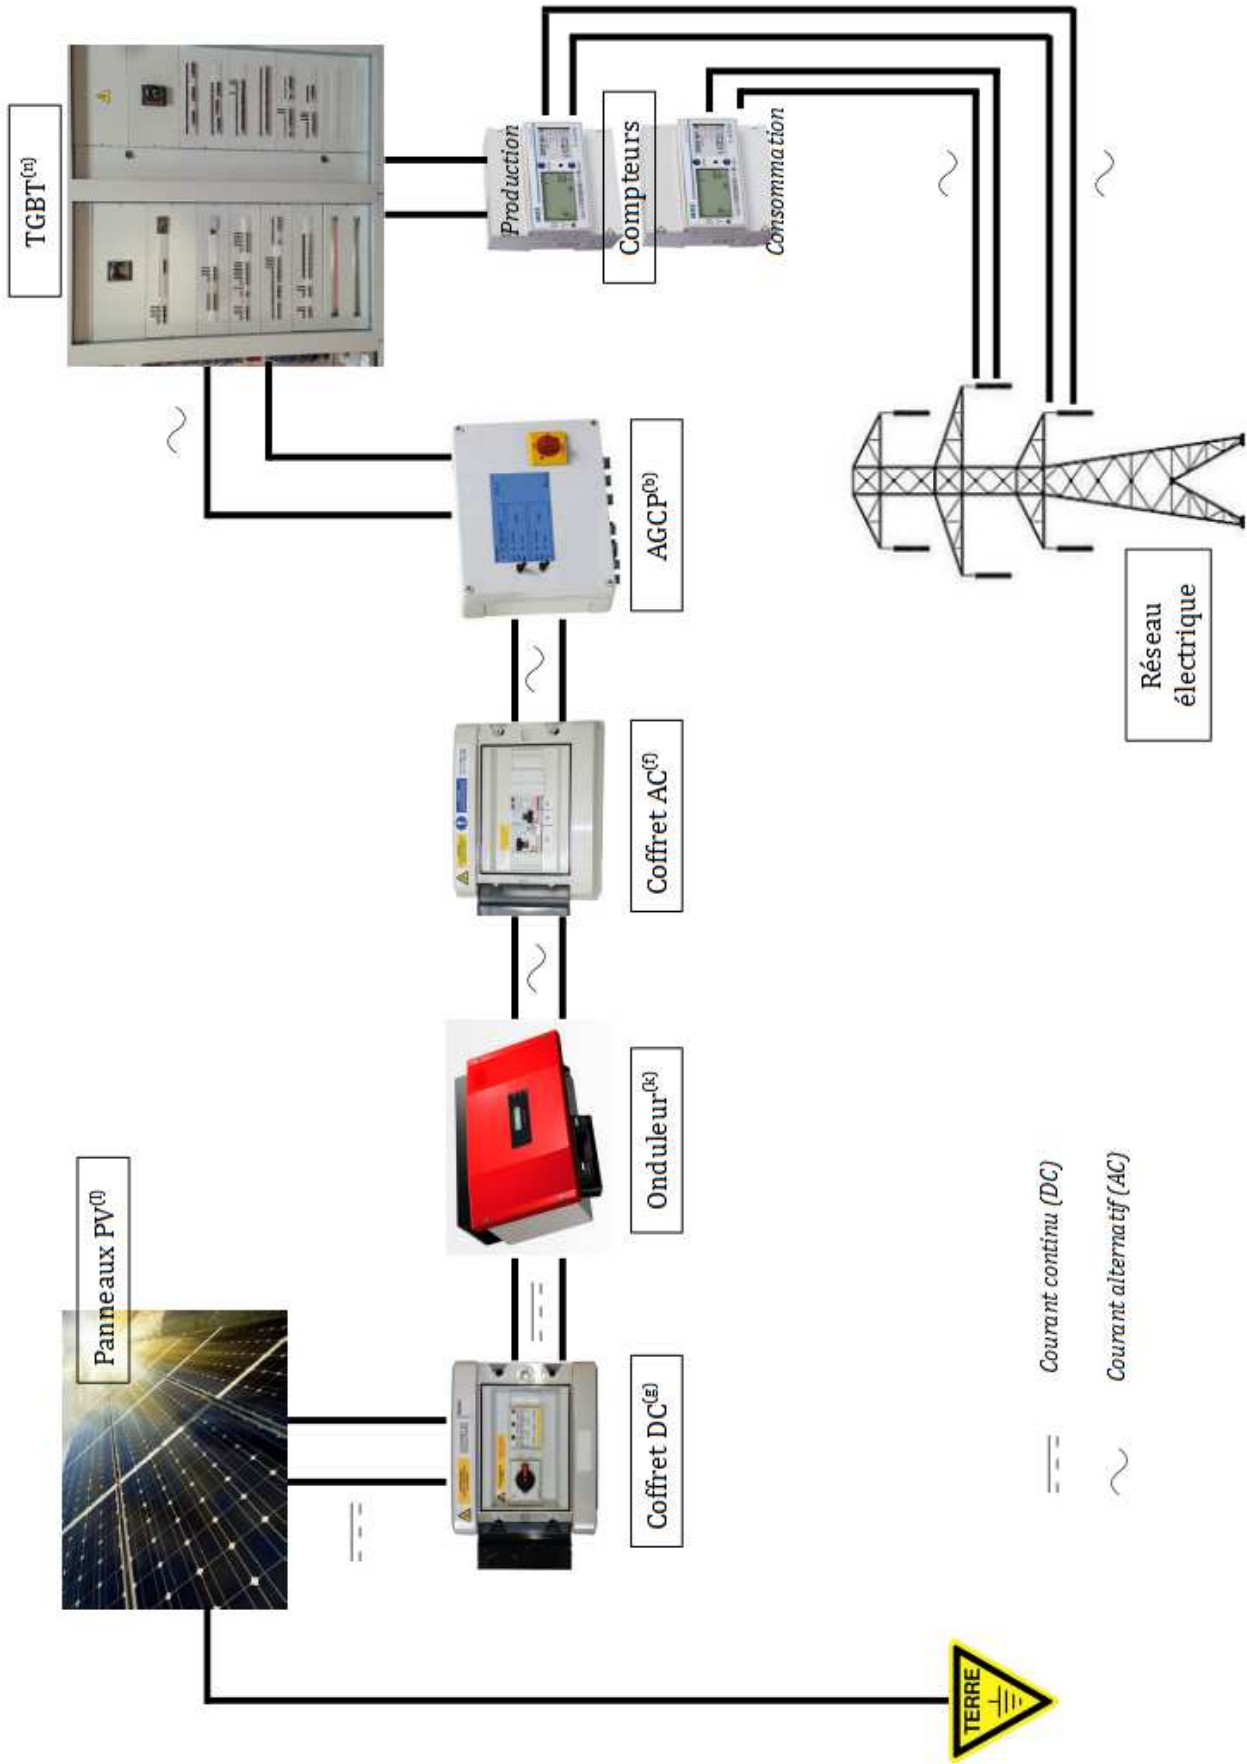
TGBT$^{(n)}$

Production

Compteurs

Consommation

AGCP$^{(b)}$

Réseau électrique

Coffret AC$^{(f)}$

Onduleur$^{(k)}$

Panneaux PV$^{(l)}$

Coffret DC$^{(g)}$

Courant continu (DC)

Courant alternatif (AC)

TERRE